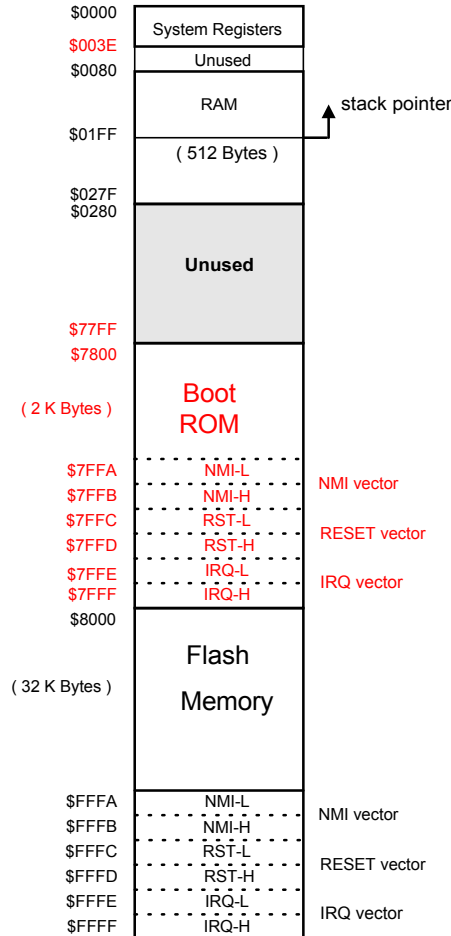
$0000
System Registers
$003E
Unused
$0080
RAM
stack pointer
$01FF
( 512 Bytes )
$027F
$0280
Unused
$77FF
$7800
Boot ROM
( 2 K Bytes )
$7FFA NMI-L
$7FFB NMI-H
NMI vector
$7FFC RST-L
$7FFD RST-H
RESET vector
$7FFE IRQ-L
$7FFF IRQ-H
IRQ vector
$8000
Flash Memory
( 32 K Bytes )
$FFFA NMI-L
$FFFB NMI-H
NMI vector
$FFFC RST-L
$FFFD RST-H
RESET vector
$FFFE IRQ-L
$FFFF IRQ-H
IRQ vector